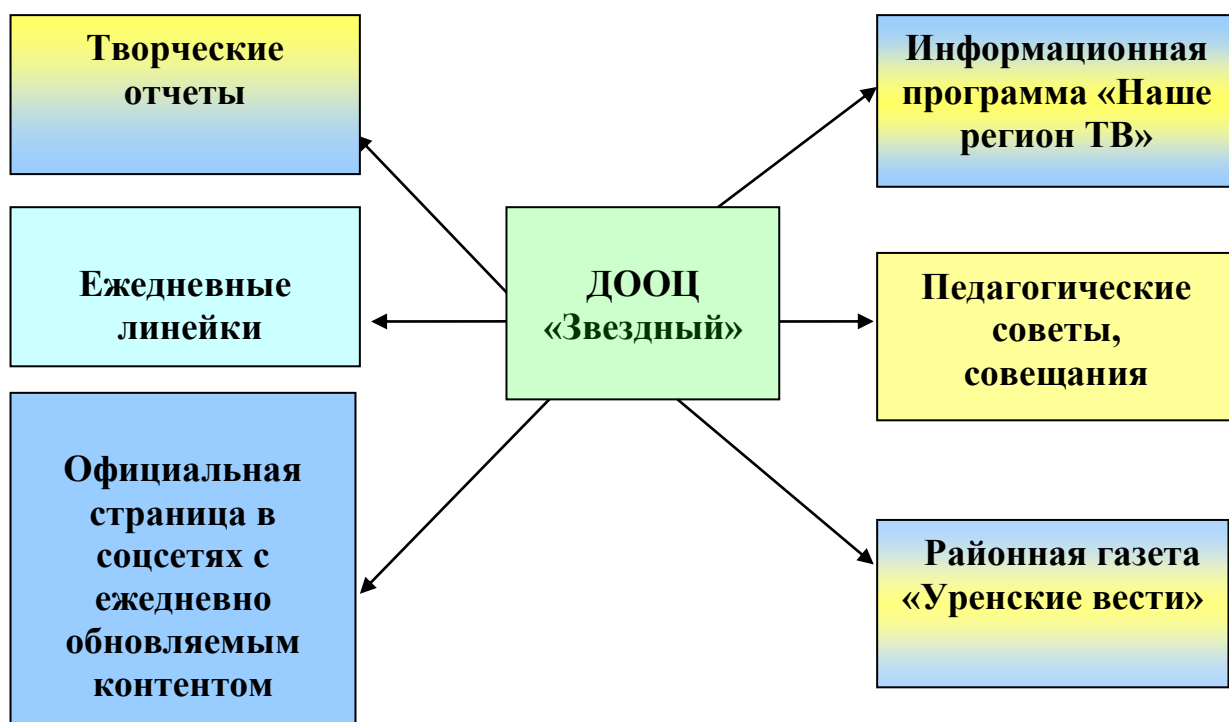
Творческие отчеты

Информационная программа «Наше регион ТВ»

Ежедневные линейки

ДООЦ «Звездный»

Педагогические советы, совещания

Официальная страница в соцсетях с ежедневно обновляемым контентом

Районная газета «Уренские вести»